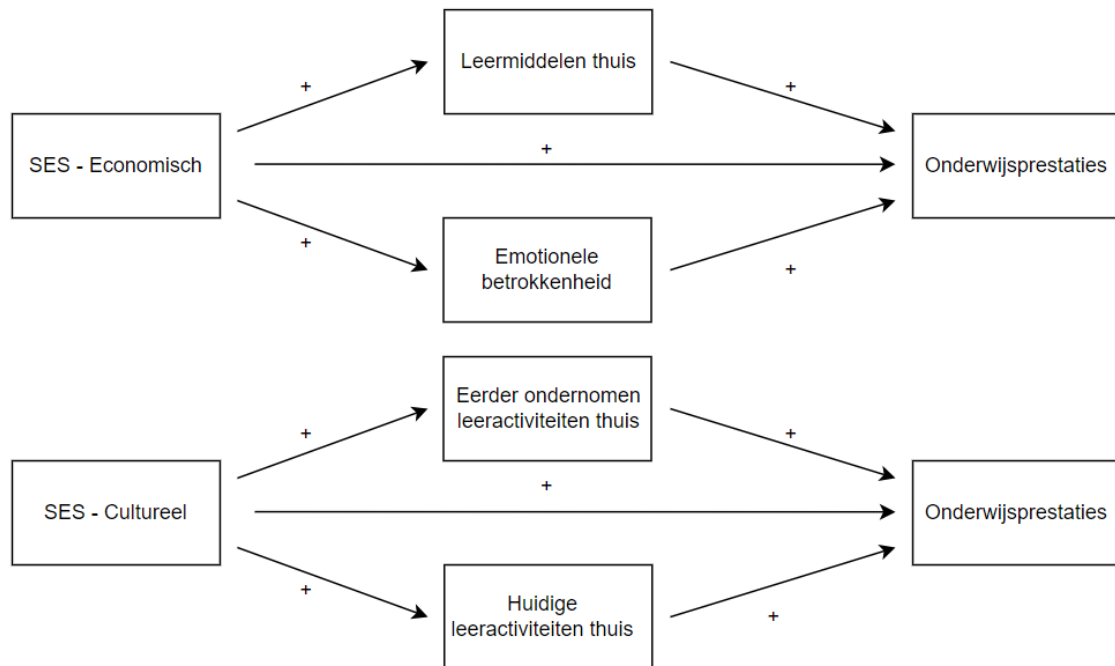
Leermiddelen thuis

+

+

SES - Economisch

+

Onderwijsprestaties

+

Emotionele betrokkenheid

+

Eerder ondernomen leeractiviteiten thuis

+

+

SES - Cultureel

+

Onderwijsprestaties

+

Huidige leeractiviteiten thuis

+